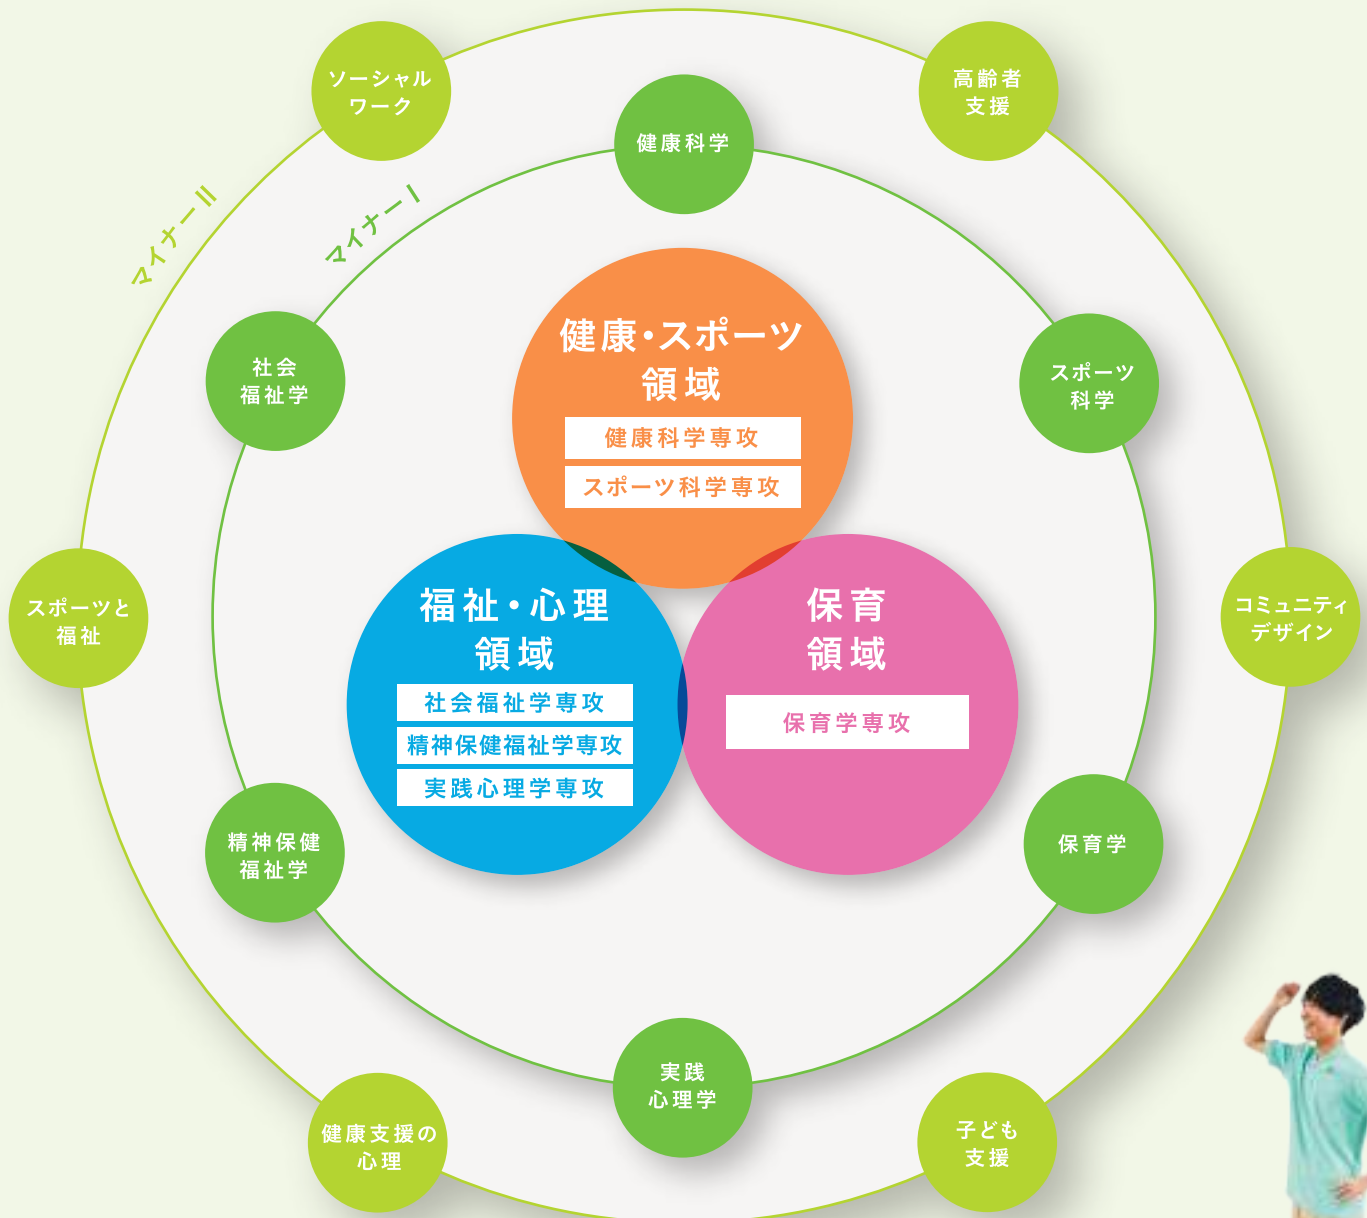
ソーシャルワーク

高齢者支援

健康科学

マイナーII

マイナーI

健康・スポーツ領域

健康科学専攻

スポーツ科学専攻

社会福祉学

スポーツ科学

スポーツと福祉

福祉・心理領域

社会福祉学専攻

精神保健福祉学専攻

実践心理学専攻

保育領域

保育学専攻

コミュニティデザイン

精神保健福祉学

保育学

実践心理学

健康支援の心理

子ども支援